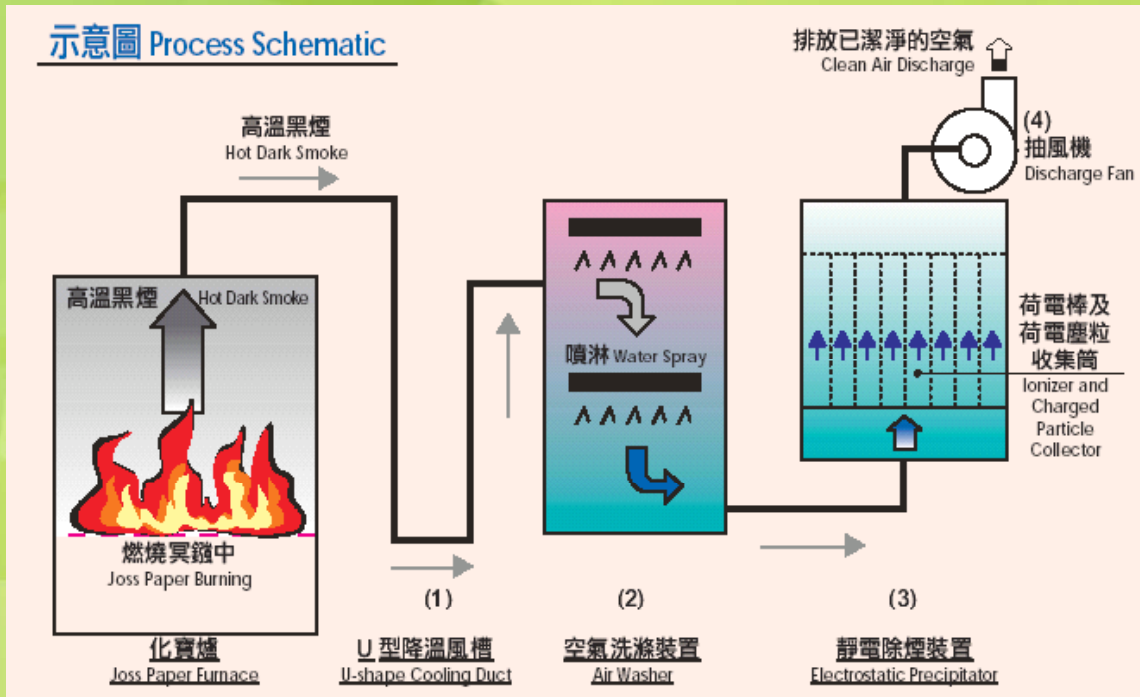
示意圖 Process Schematic

排放已潔淨的空氣
Clean Air Discharge

高溫黑煙
Hot Dark Smoke

(4)
抽風機
Discharge Fan

高溫黑煙 Hot Dark Smoke

噴淋 Water Spray

荷電棒及
荷電塵粒
收集筒
Ionizer and Charged Particle Collector

燃燒冥鏹中
Joss Paper Burning

(1)

(2)

(3)

化寶爐
Joss Paper Furnace

U 型降溫風槽
U-shape Cooling Duct

空氣洗滌裝置
Air Washer

靜電除煙裝置
Electrostatic Precipitator